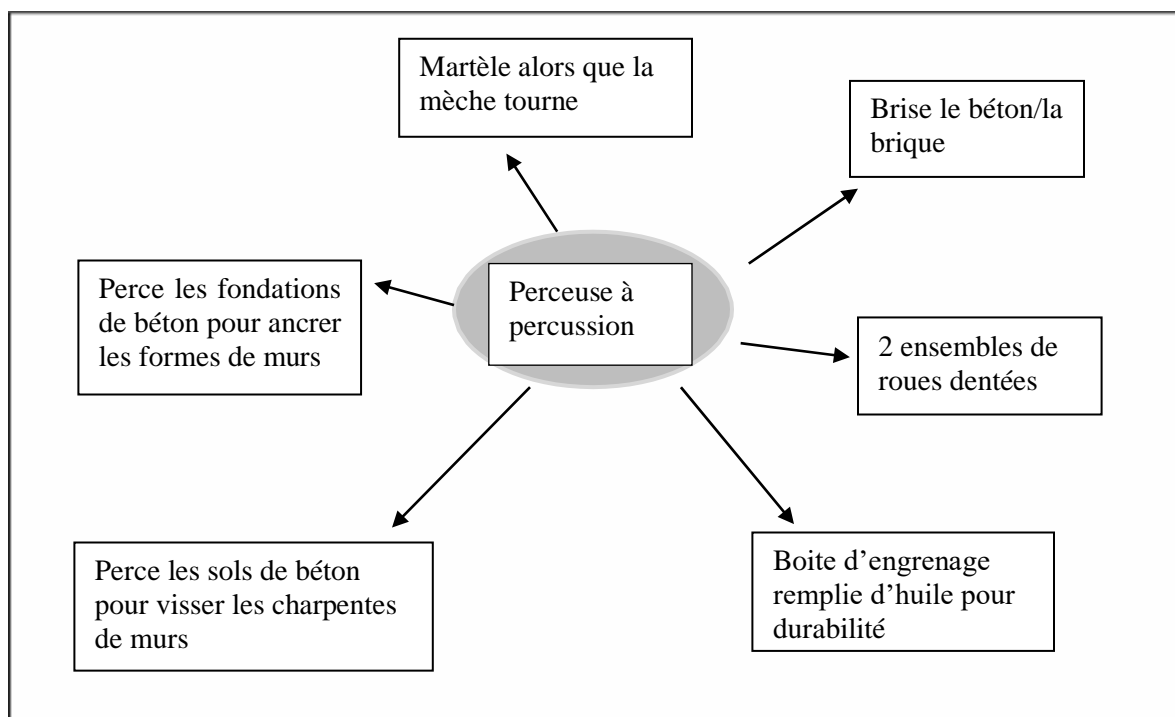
Perceuse à percussion

Martèle alors que la mèche tourne

Brise le béton/la brique

Perce les fondations de béton pour ancrer les formes de murs

2 ensembles de roues dentées

Perce les sols de béton pour visser les charpentes de murs

Boite d'engrenage remplie d'huile pour durabilité